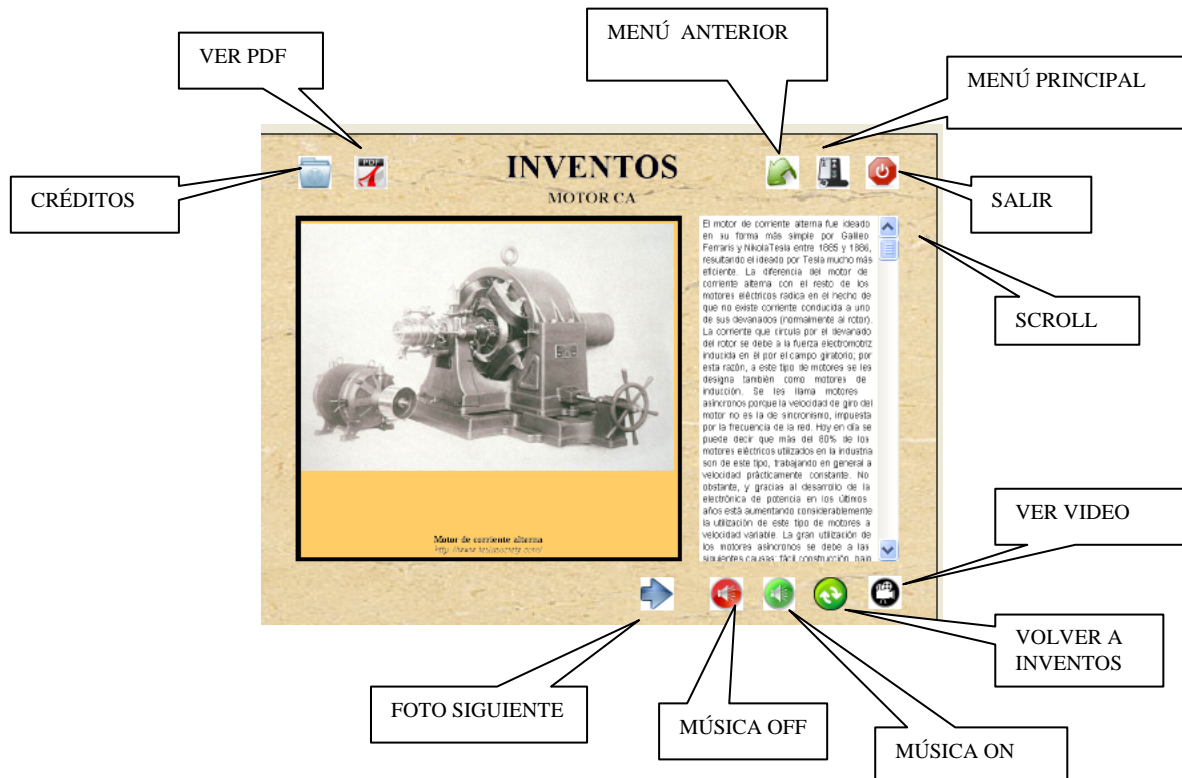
VER PDF

MENÚ ANTERIOR

MENÚ PRINCIPAL

CRÉDITOS

INVENTOS

MOTOR CA

SALIR

El motor de corriente alterna fue ideado en su forma más simple por Galileo Ferraris y NikolaTesla entre 1885 y 1886, resultando el ideado por Tesla mucho más eficiente. La diferencia del motor de corriente alterna con el resto de los motores eléctricos radica en el hecho de que no existe corriente conducida a uno de sus devanados (normalmente al rotor). La corriente que circula por el devanado del rotor se debe a la fuerza electromotriz inducida en él por el campo giratorio; por esta razón, a este tipo de motores se les designa también como motores de inducción. Se les llama motores asíncronos porque la velocidad de giro del motor no es la de sincronismo, impuesta por la frecuencia de la red. Hoy en día se puede decir que más del 80% de los motores eléctricos utilizados en la industria son de este tipo, trabajando en general a velocidad prácticamente constante. No obstante, y gracias al desarrollo de la electrónica de potencia en los últimos años está aumentando considerablemente la utilización de este tipo de motores a velocidad variable. La gran utilización de los motores asíncronos se debe a las siguientes causas: fácil construcción, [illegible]

SCROLL

Motor de corriente alterna
http://www.teslapuchets.com/

VER VIDEO

VOLVER A INVENTOS

FOTO SIGUIENTE

MÚSICA OFF

MÚSICA ON